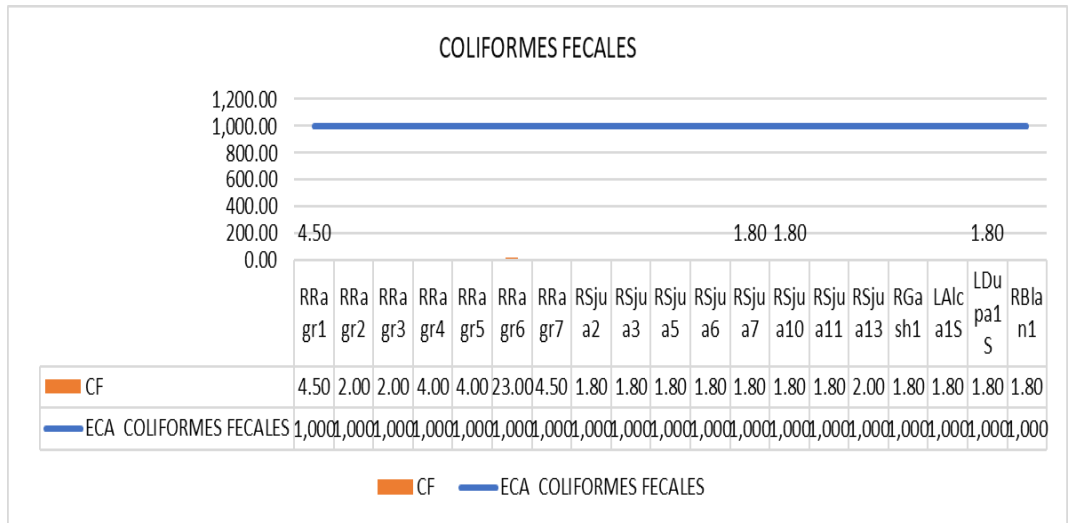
COLIFORMES FECALES

1,200.00
1,000.00
800.00
600.00
400.00
200.00
0.00

4.50 1.80 1.80 1.80

| | RRagr1 | RRagr2 | RRagr3 | RRagr4 | RRagr5 | RRagr6 | RRagr7 | RSjua2 | RSjua3 | RSjua5 | RSjua6 | RSjua7 | RSjua10 | RSjua11 | RSjua13 | RGash1 | LAlca1S | LDupa1S | RBlan1 |
|---|---|---|---|---|---|---|---|---|---|---|---|---|---|---|---|---|---|---|---|
| CF | 4.50 | 2.00 | 2.00 | 4.00 | 4.00 | 23.00 | 4.50 | 1.80 | 1.80 | 1.80 | 1.80 | 1.80 | 1.80 | 1.80 | 2.00 | 1.80 | 1.80 | 1.80 | 1.80 |
| ECA COLIFORMES FECALES | 1,000 | 1,000 | 1,000 | 1,000 | 1,000 | 1,000 | 1,000 | 1,000 | 1,000 | 1,000 | 1,000 | 1,000 | 1,000 | 1,000 | 1,000 | 1,000 | 1,000 | 1,000 | 1,000 |

CF ECA COLIFORMES FECALES